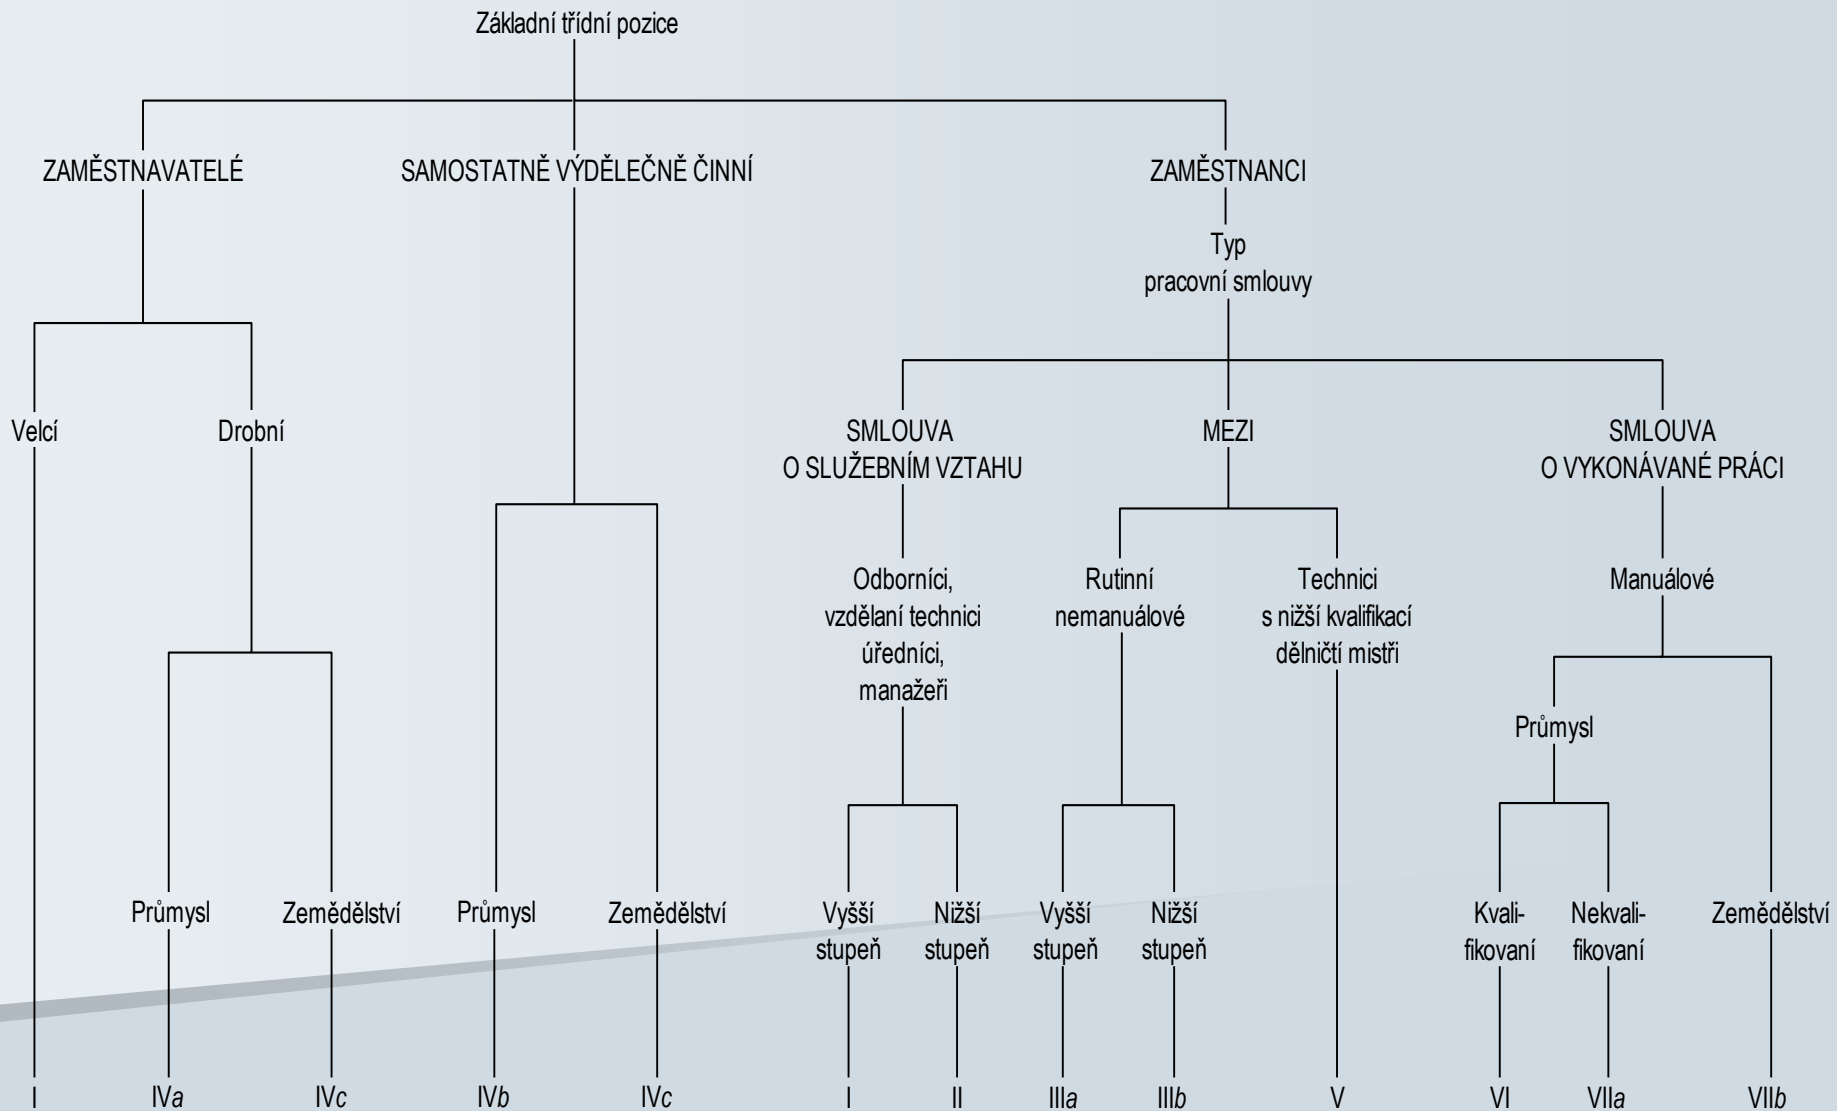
Základní třídní pozice

ZAMĚSTNAVATELÉ

SAMOSTATNĚ VÝDĚLEČNĚ ČINNÍ

ZAMĚSTNANCI

Typ pracovní smlouvy

Velcí

Drobní

SMLOUVA O SLUŽEBNÍM VZTAHU

MEZI

SMLOUVA O VYKONÁVANÉ PRÁCI

Odborníci, vzdělaní technici úředníci, manažeři

Rutinní nemanuálové

Technici s nižší kvalifikací dělničtí mistři

Manuálové

Průmysl

Průmysl

Zemědělství

Průmysl

Zemědělství

Vyšší stupeň

Nižší stupeň

Vyšší stupeň

Nižší stupeň

Kvalifikovaní

Nekvalifikovaní

Zemědělství

I

IV$a$

IV$c$

IV$b$

IV$c$

I

II

III$a$

III$b$

V

VI

VII$a$

VII$b$